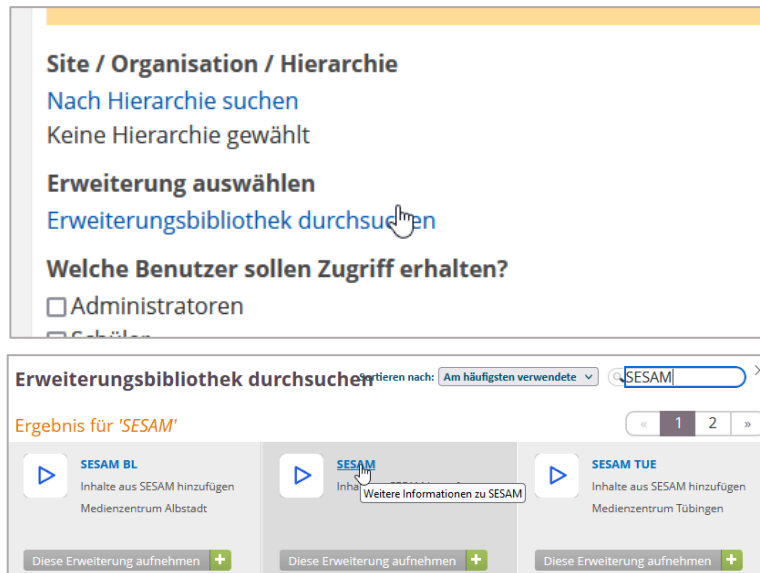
Site / Organisation / Hierarchie

Nach Hierarchie suchen

Keine Hierarchie gewählt

Erweiterung auswählen

Erweiterungsbibliothek durchsuchen

Welche Benutzer sollen Zugriff erhalten?

☐ Administratoren

Erweiterungsbibliothek durchsuchen

Sortieren nach: Am häufigsten verwendete

SESAM

Ergebnis für 'SESAM'

« 1 2 »

SESAM BL

Inhalte aus SESAM hinzufügen

Medienzentrum Albstadt

Diese Erweiterung aufnehmen +

SESAM

Inhalte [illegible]

Weitere Informationen zu SESAM

Diese Erweiterung aufnehmen +

SESAM TUE

Inhalte aus SESAM hinzufügen

Medienzentrum Tübingen

Diese Erweiterung aufnehmen +